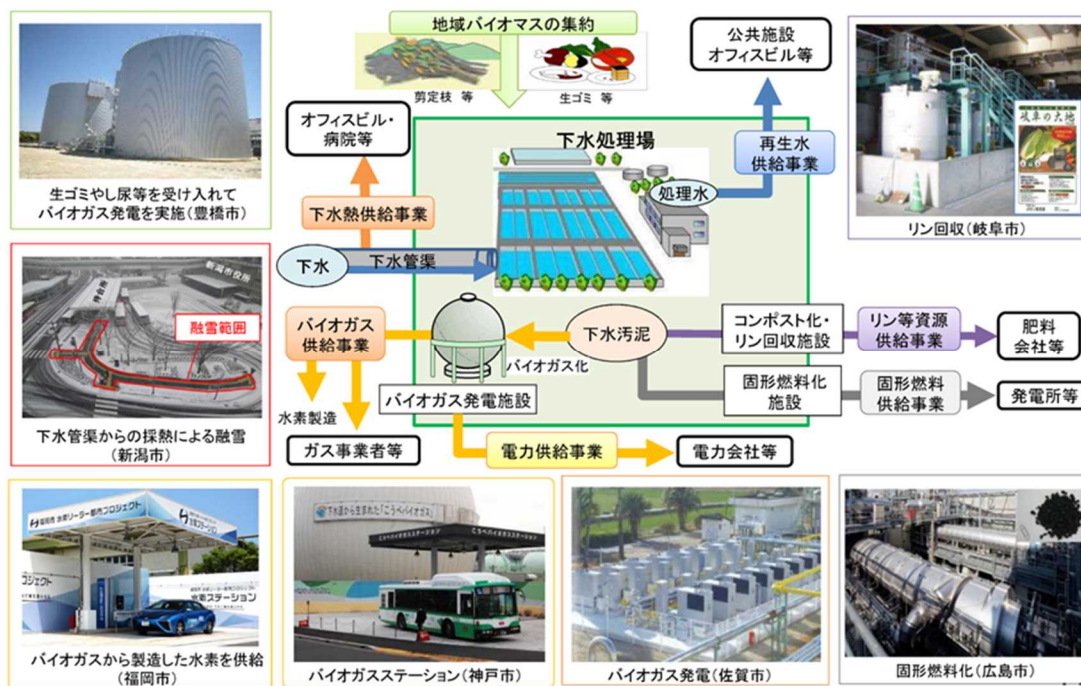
生ゴミやし尿等を受け入れて
バイオガス発電を実施（豊橋市）

地域バイオマスの集約

剪定枝 等

生ゴミ 等

公共施設
オフィスビル等

リン回収（岐阜市）

オフィスビル・
病院等

下水処理場

再生水
供給事業

処理水

下水熱供給事業

下水

下水管渠

融雪範囲

新潟市役所

バイオガス
供給事業

下水汚泥

コンポスト化・
リン回収施設

リン等資源
供給事業

肥料
会社等

バイオガス化

固形燃料化
施設

固形燃料
供給事業

発電所等

水素製造

バイオガス発電施設

下水管渠からの採熱による融雪
（新潟市）

ガス事業者等

電力供給事業

電力会社等

水素ステーション

バイオガスから製造した水素を供給
（福岡市）

バイオガスステーション（神戸市）

バイオガス発電（佐賀市）

固形燃料化（広島市）